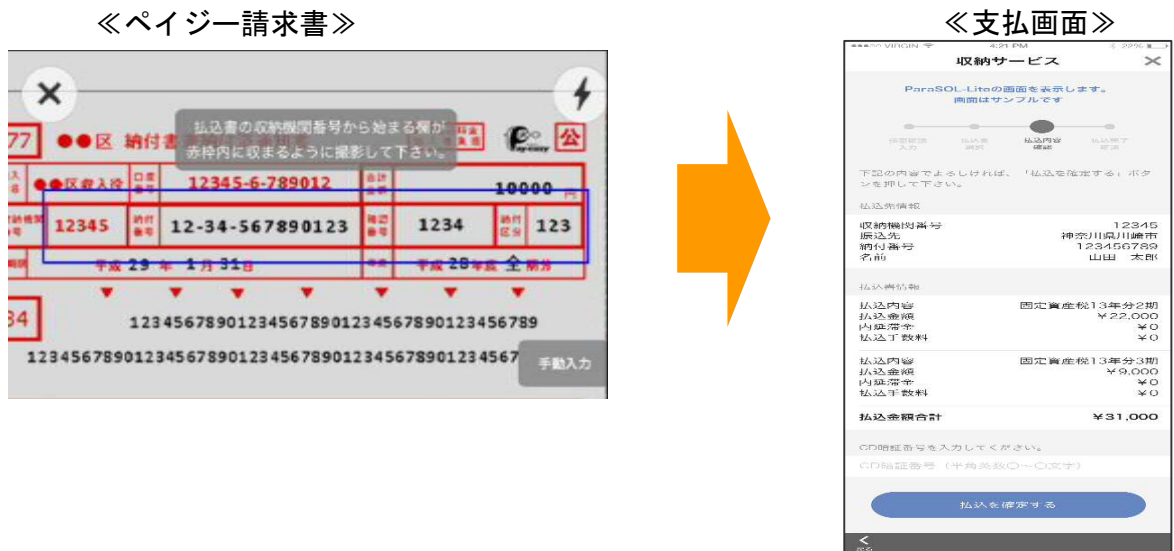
≪ペイジー請求書≫

払込書の収納機関番号から始まる欄が赤枠内に収まるように撮影して下さい。

77 ●●区 納付書

●●区収入役

口座番号 12345-6-789012

10000 円

12345 納付番号 12-34-567890123 確認番号 1234 納付区分 123

平成 29 年 1 月 31 日

平成 28 年度 全 期分

34

123456789012345678901234567890123456789

1234567890123456789012345678901234567

手動入力

≪支払画面≫

VIRGIN 4:21 PM 22%

収納サービス

ParaSOL-Liteの画面を表示します。
画面はサンプルです

払込内容確認

下記の内容でよろしければ、「払込を確定する」ボタンを押して下さい。

払込先情報

収納機関番号 12345
振込先 神奈川県川崎市
納付番号 123456789
名前 山田 太郎

払込者情報

払込内容 固定資産税13年分2期
払込金額 ¥22,000
内延滞金 ¥0
払込手数料 ¥0

払込内容 固定資産税13年分3期
払込金額 ¥9,000
内延滞金 ¥0
払込手数料 ¥0

払込金額合計 ¥31,000

CD暗証番号を入力してください。

払込を確定する

<